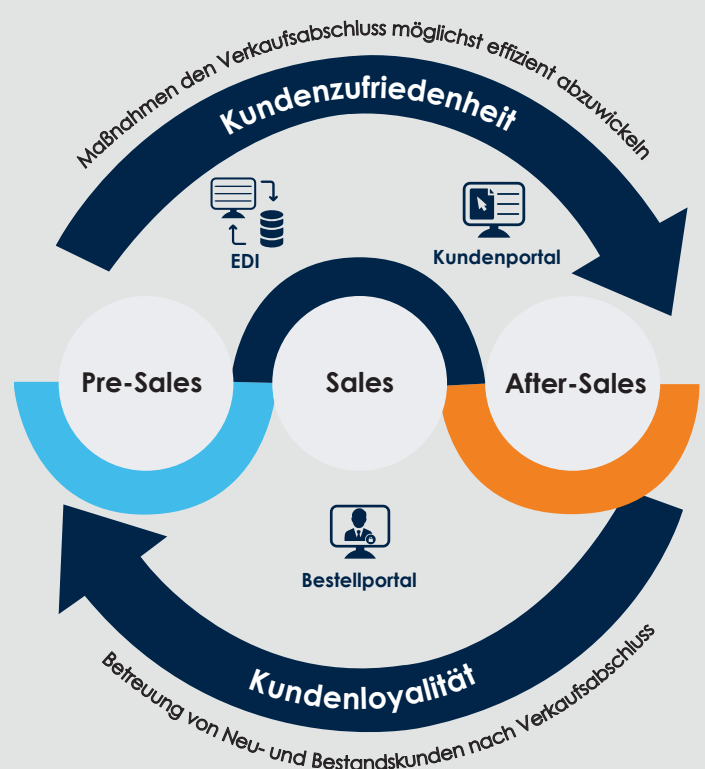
Maßnahmen den Verkaufsabschluss möglichst effizient abzuwickeln

Kundenzufriedenheit

EDI

Kundenportal

Pre-Sales

Sales

After-Sales

Bestellportal

Kundenloyalität

Betreuung von Neu- und Bestandskunden nach Verkaufsabschluss